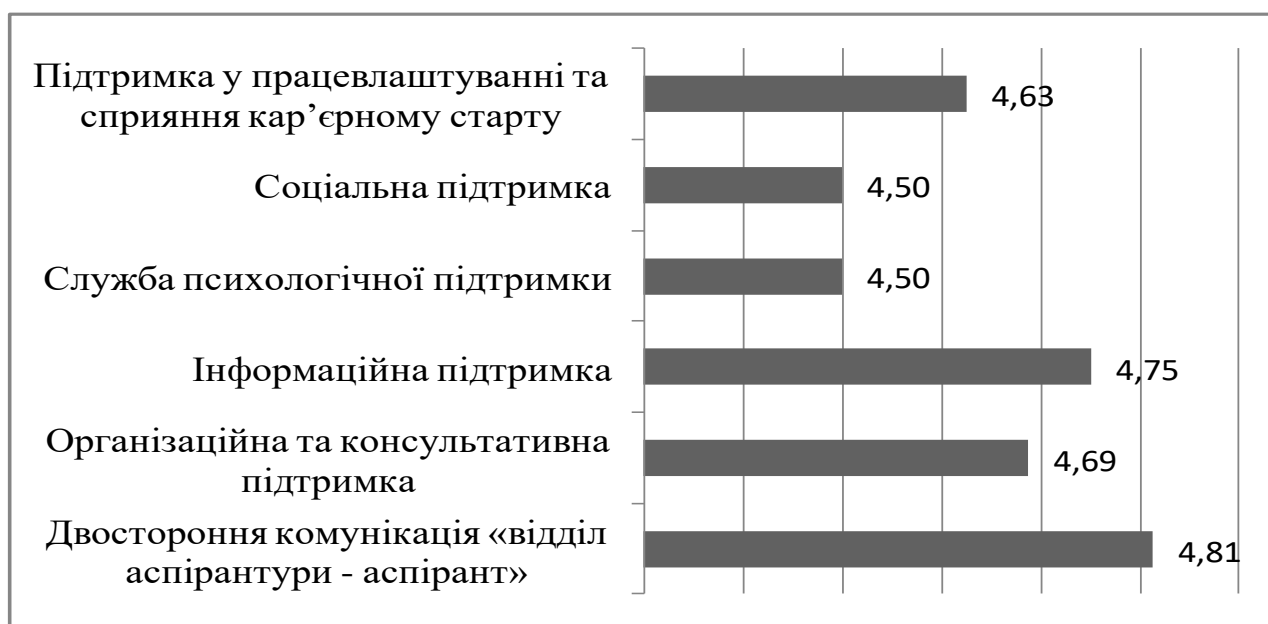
Підтримка у працевлаштуванні та сприяння кар’єрному старту 4,63

Соціальна підтримка 4,50

Служба психологічної підтримки 4,50

Інформаційна підтримка 4,75

Організаційна та консультативна підтримка 4,69

Двостороння комунікація «відділ аспірантури - аспірант» 4,81